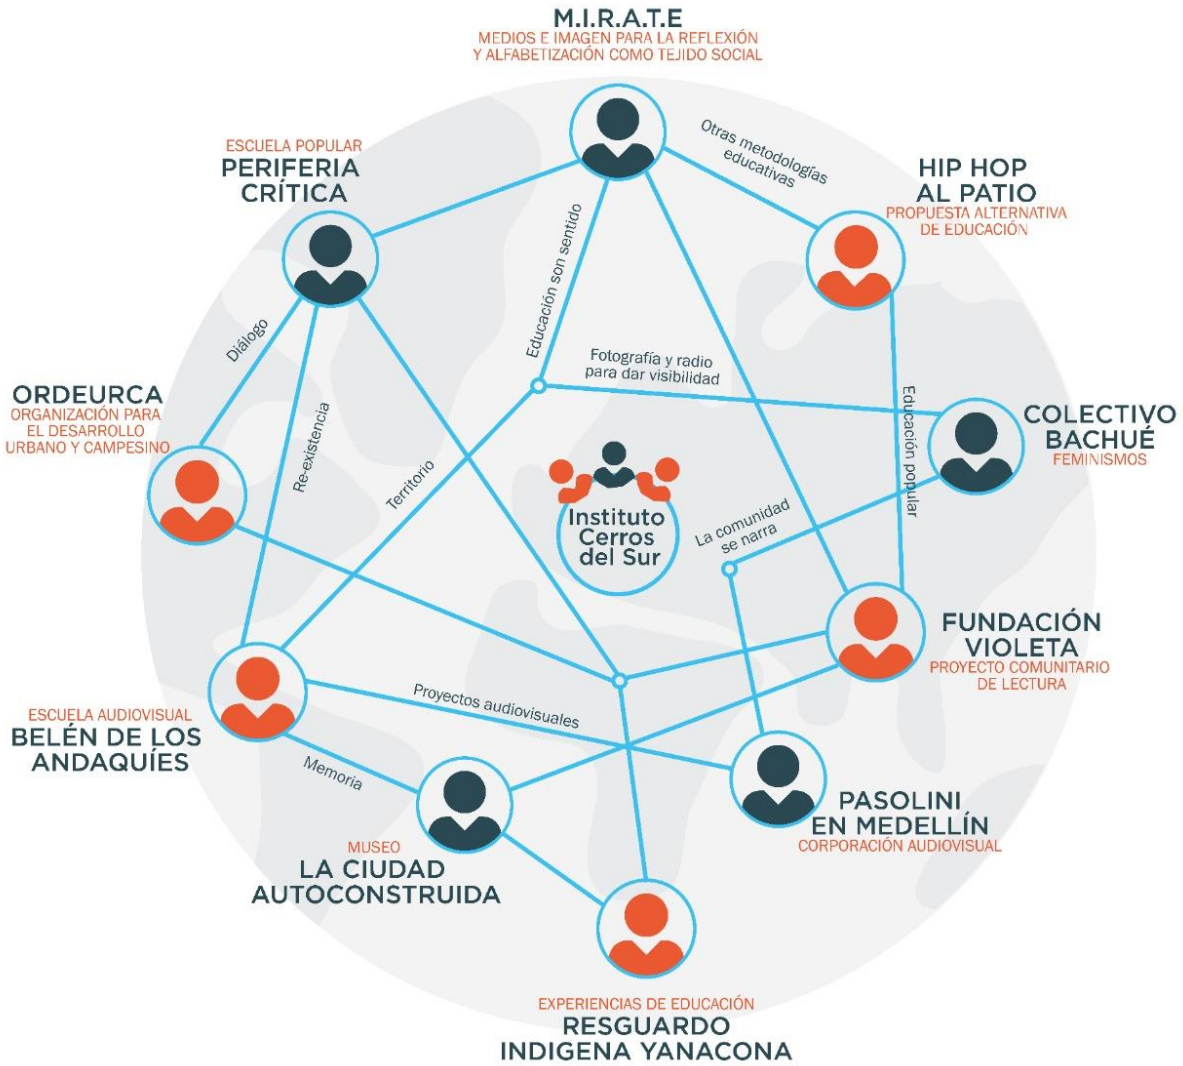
M.I.R.A.T.E
MEDIOS E IMAGEN PARA LA REFLEXIÓN Y ALFABETIZACIÓN COMO TEJIDO SOCIAL

ESCUELA POPULAR
PERIFERIA CRÍTICA

Otras metodologías educativas

HIP HOP AL PATIO
PROPUESTA ALTERNATIVA DE EDUCACIÓN

Educación son sentido

Diálogo

Fotografía y radio para dar visibilidad

ORDEURCA
ORGANIZACIÓN PARA EL DESARROLLO URBANO Y CAMPESINO

Re-existencia

Territorio

Educación popular

COLECTIVO BACHUÉ
FEMINISMOS

Instituto Cerros del Sur

La comunidad se narra

FUNDACIÓN VIOLETA
PROYECTO COMUNITARIO DE LECTURA

Proyectos audiovisuales

ESCUELA AUDIOVISUAL
BELÉN DE LOS ANDAQUÍES

Memoria

PASOLINI EN MEDELLÍN
CORPORACIÓN AUDIOVISUAL

MUSEO
LA CIUDAD AUTOCONSTRUIDA

EXPERIENCIAS DE EDUCACIÓN
RESGUARDO INDIGENA YANACONA